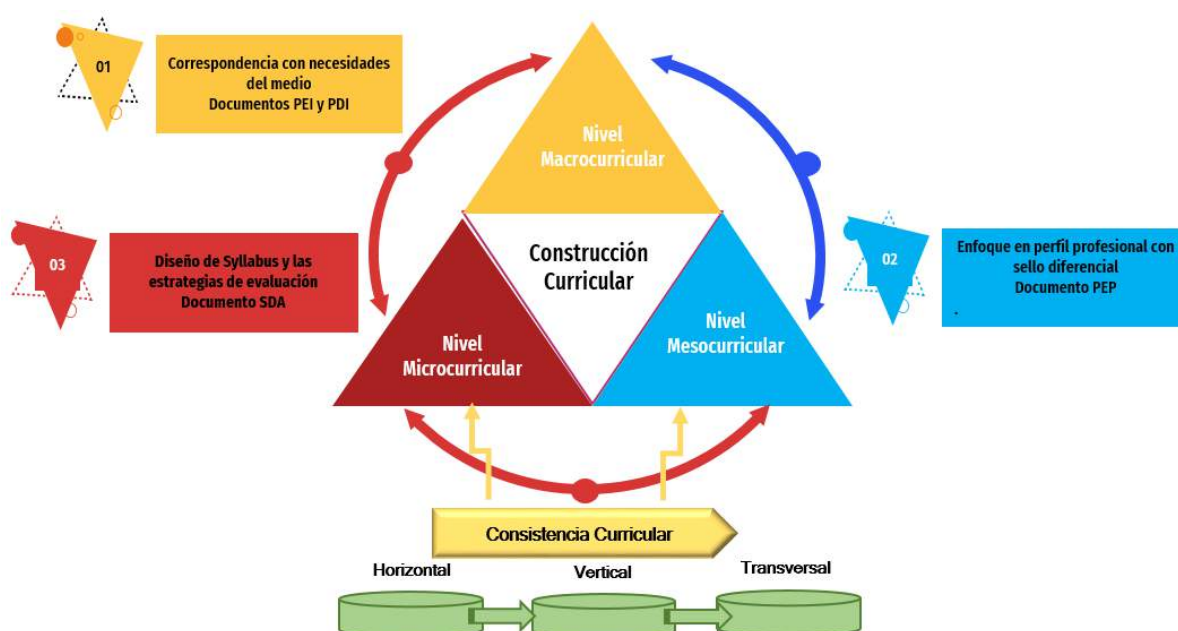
01

Correspondencia con necesidades del medio
Documentos PEI y PDI

Nivel Macrocurricular

02

Enfoque en perfil profesional con sello diferencial
Documento PEP
.

03

Diseño de Syllabus y las estrategias de evaluación
Documento SDA

Construcción Curricular

Nivel Microcurricular

Nivel Mesocurricular

Consistencia Curricular

Horizontal

Vertical

Transversal